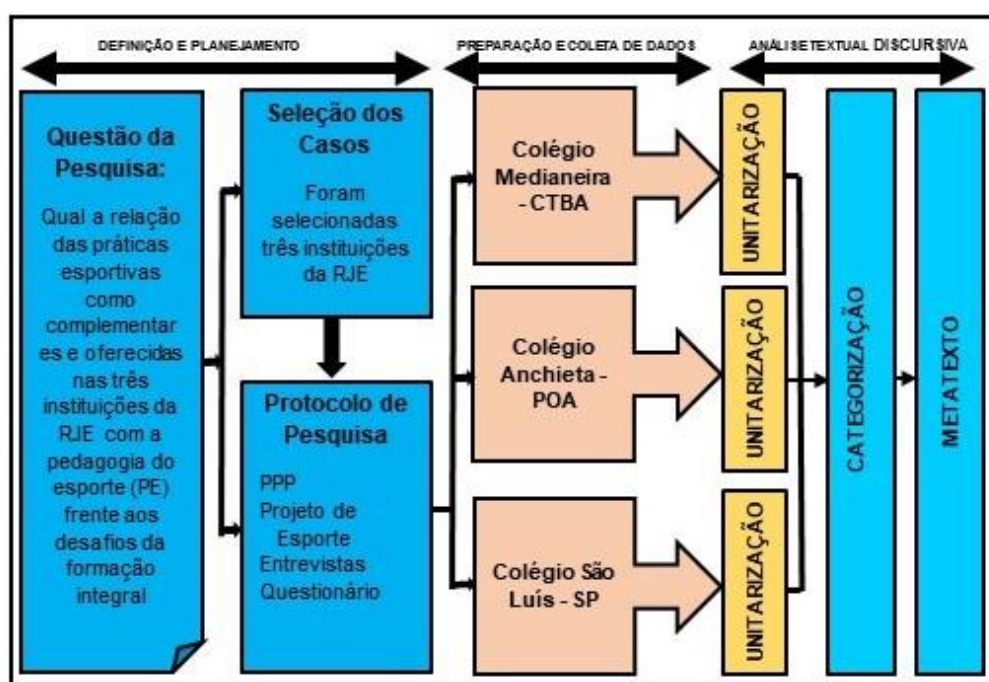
DEFINIÇÃO E PLANEJAMENTO

PREPARAÇÃO E COLETA DE DADOS

ANÁLISE TEXTUAL DISCURSIVA

Questão da Pesquisa:

Qual a relação das práticas esportivas como complementares e oferecidas nas três instituições da RJE com a pedagogia do esporte (PE) frente aos desafios da formação integral

Seleção dos Casos

Foram selecionadas três instituições da RJE

Protocolo de Pesquisa

PPP
Projeto de Esporte
Entrevistas
Questionário

Colégio Medianeira - CTBA

Colégio Anchieta - POA

Colégio São Luís - SP

UNITARIZAÇÃO

UNITARIZAÇÃO

UNITARIZAÇÃO

CATEGORIZAÇÃO

METATEXTO